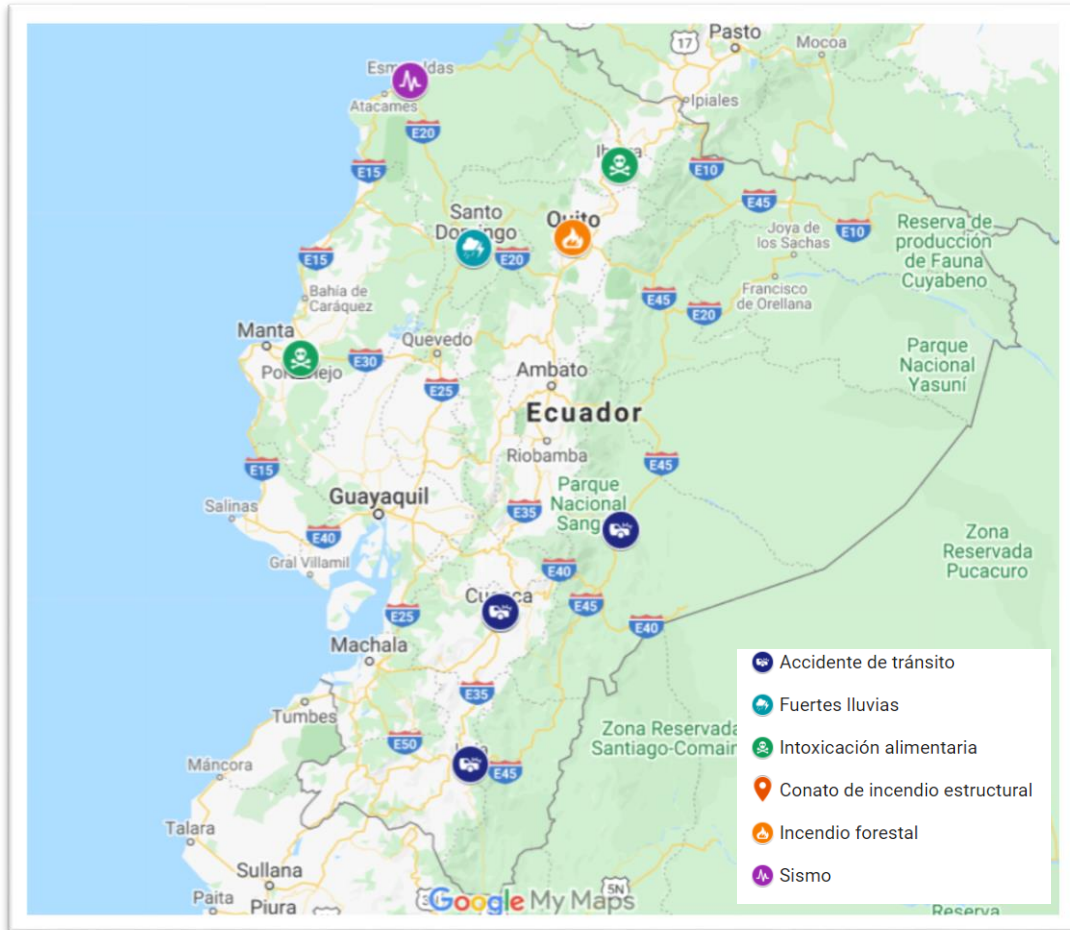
Pasto
Mocoa
17
Esmeraldas
Atacames
E20
Ipiales
Ibarra
E10
E15
E45
Santo Domingo
Quito
Joya de los Sachas
E10
Reserva de producción de Fauna Cuyabeno
E15
E20
Bahía de Caráquez
E45
Francisco de Orellana
E20
Manta
Portoviejo
E30
Quevedo
Parque Nacional Yasuní
Ambato
E25
Ecuador
E15
Riobamba
E45
Parque Nacional Sang
Salinas
Guayaquil
E35
E40
Zona Reservada Pucacuro
Gral Villamil
E40
Cuenca
E45
E25
E40
Machala
E35
Tumbes
Zona Reservada Santiago-Comain
E50
Loja
E45
Máncora
Talara
Sullana
Paita
Piura
5N
Reserva
Google My Maps
Accidente de tránsito
Fuertes lluvias
Intoxicación alimentaria
Conato de incendio estructural
Incendio forestal
Sismo